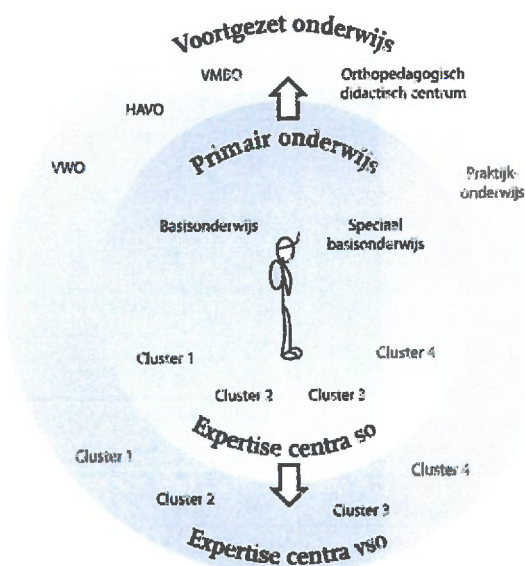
Voortgezet onderwijs

VMBO

Orthopedagogisch didactisch centrum

HAVO

VWO

Primair onderwijs

Praktijkonderwijs

Basisonderwijs

Speciaal basisonderwijs

Cluster 1

Cluster 4

Cluster 2

Cluster 3

Expertise centra so

Cluster 1

Cluster 4

Cluster 2

Cluster 3

Expertise centra vso